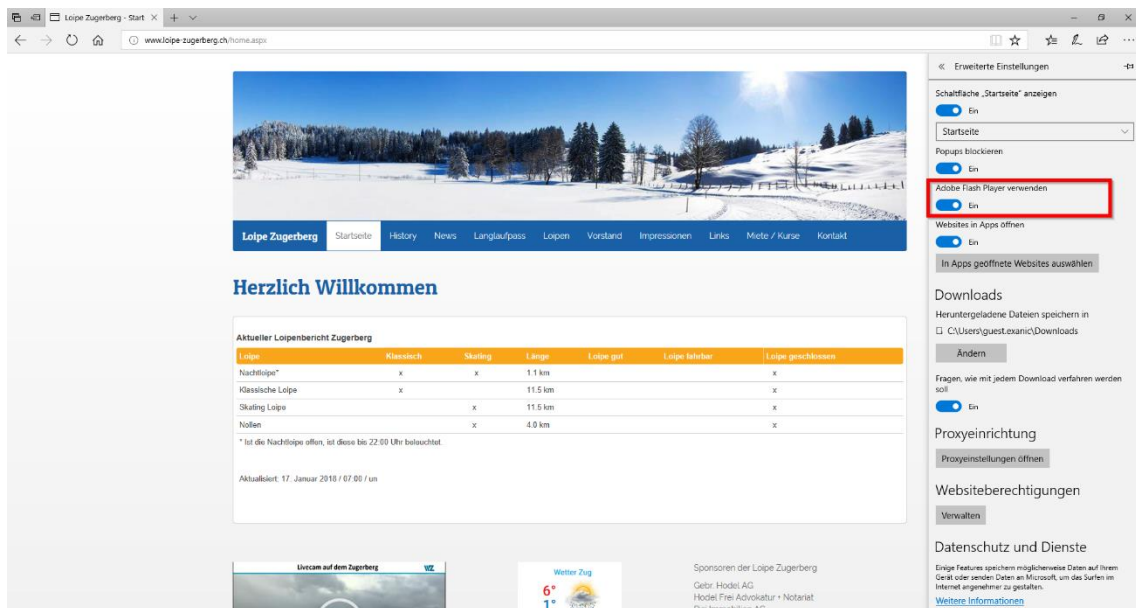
Loipe Zugerberg - Start ×

www.loipe-zugerberg.ch/home.aspx

Loipe Zugerberg | Startseite | History | News | Langlaufpass | Loipen | Vorstand | Impressionen | Links | Miete / Kurse | Kontakt

Herzlich Willkommen

Aktueller Loipenbericht Zugerberg

| Loipe | Klassisch | Skating | Länge | Loipe gut | Loipe fahrbar | Loipe geschlossen |
|---|---|---|---|---|---|---|
| Nachtloipe* | x | x | 1.1 km | | | x |
| Klassische Loipe | x | | 11.5 km | | | x |
| Skating Loipe | | x | 11.5 km | | | x |
| Nollen | | x | 4.0 km | | | x |

* Ist die Nachtloipe offen, ist diese bis 22:00 Uhr beleuchtet

Aktualisiert: 17. Januar 2018 / 07:00 / un

Livecam auf dem Zugerberg

Wetter Zug
6°
1°

Sponsoren der Loipe Zugerberg
Gebr. Hodel AG
Hodel Frei Advokatur + Notariat
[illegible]

« Erweiterte Einstellungen

Schaltfläche „Startseite" anzeigen
Ein
Startseite
Popups blockieren
Ein
Adobe Flash Player verwenden
Ein
Websites in Apps öffnen
Ein
In Apps geöffnete Websites auswählen

Downloads
Heruntergeladene Dateien speichern in
C:\Users\guest.exanic\Downloads
Ändern
Fragen, wie mit jedem Download verfahren werden soll
Ein

Proxyeinrichtung
Proxyeinstellungen öffnen

Websiteberechtigungen
Verwalten

Datenschutz und Dienste
Einige Features speichern möglicherweise Daten auf Ihrem Gerät oder senden Daten an Microsoft, um das Surfen im Internet angenehmer zu gestalten.
Weitere Informationen